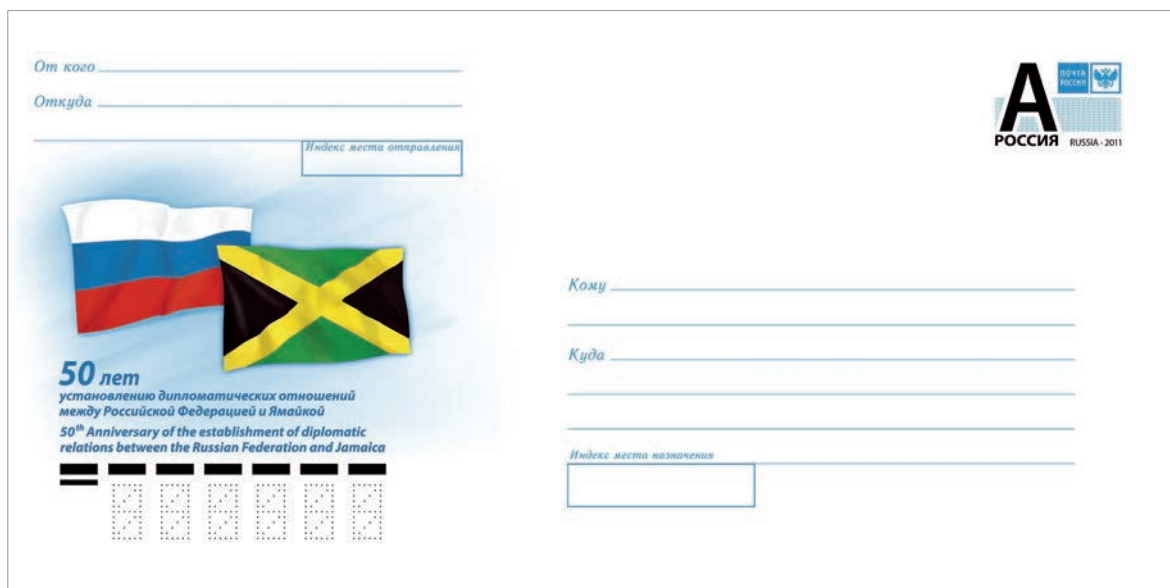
От кого

Откуда

Индекс места отправления

ПОЧТА РОССИИ

А

РОССИЯ RUSSIA · 2011

50 лет
установлению дипломатических отношений между Российской Федерацией и Ямайкой
50$^{th}$ Anniversary of the establishment of diplomatic relations between the Russian Federation and Jamaica

Кому

Куда

Индекс места назначения